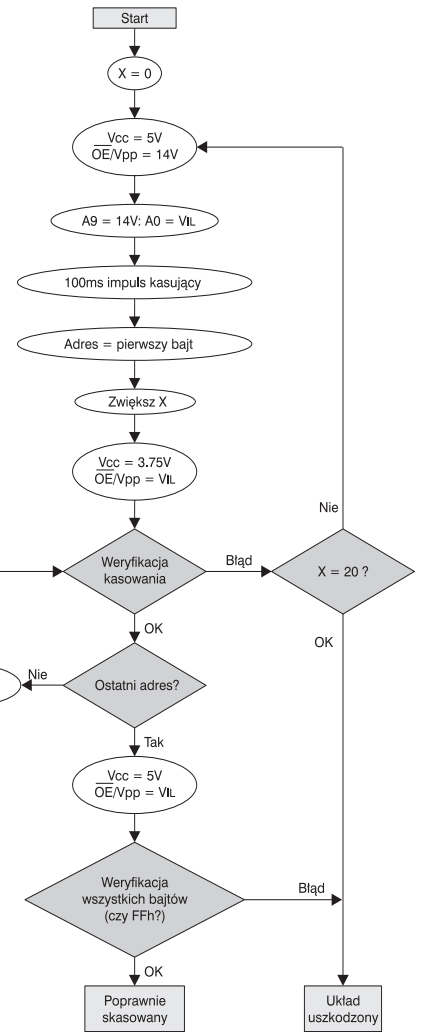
Start

X = 0

Vcc = 5V
$\overline{OE}$/Vpp = 14V

A9 = 14V: A0 = VIL

100ms impuls kasujący

Adres = pierwszy bajt

Zwiększ X

Vcc = 3.75V
$\overline{OE}$/Vpp = VIL

Nie

Weryfikacja kasowania

Błąd

X = 20 ?

OK

OK

Nie

Ostatni adres?

Tak

Vcc = 5V
$\overline{OE}$/Vpp = VIL

Weryfikacja wszystkich bajtów (czy FFh?)

Błąd

OK

Poprawnie skasowany

Układ uszkodzony